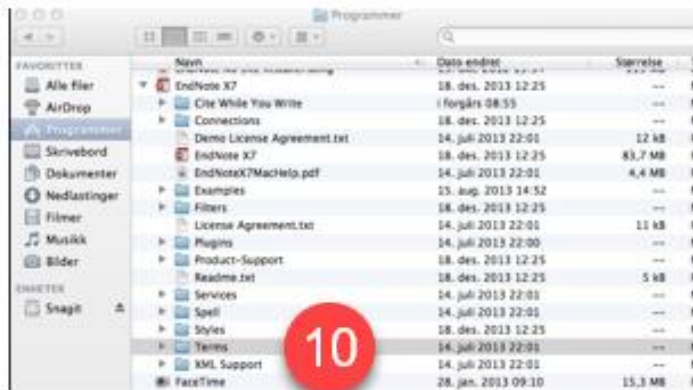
Programmer

FAVORITTER
Alle filer
AirDrop
Programmer
Skrivebord
Dokumenter
Nedlastinger
Filmer
Musikk
Bilder
ENHETER
Snagit

| Navn | Dato endret | Størrelse |
|---|---|---|
| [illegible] | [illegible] | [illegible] |
| EndNote X7 | 18. des. 2013 12:25 | -- |
| Cite While You Write | i forgårs 08:55 | -- |
| Connections | 18. des. 2013 12:25 | -- |
| Demo License Agreement.txt | 14. juli 2013 22:01 | 12 kB |
| EndNote X7 | 18. des. 2013 12:25 | 83,7 MB |
| EndNoteX7MacHelp.pdf | 14. juli 2013 22:01 | 4,4 MB |
| Examples | 15. aug. 2013 14:52 | -- |
| Filters | 18. des. 2013 12:25 | -- |
| License Agreement.txt | 14. juli 2013 22:01 | 11 kB |
| Plugins | 14. juli 2013 22:00 | -- |
| Product-Support | 18. des. 2013 12:25 | -- |
| Readme.txt | 18. des. 2013 12:25 | 5 kB |
| Services | 14. juli 2013 22:01 | -- |
| Spell | 14. juli 2013 22:01 | -- |
| Styles | 18. des. 2013 12:25 | -- |
| Terms | 14. juli 2013 22:01 | -- |
| XML Support | 14. juli 2013 22:01 | -- |
| FaceTime | 28. jan. 2013 09:10 | 15,3 MB |

10